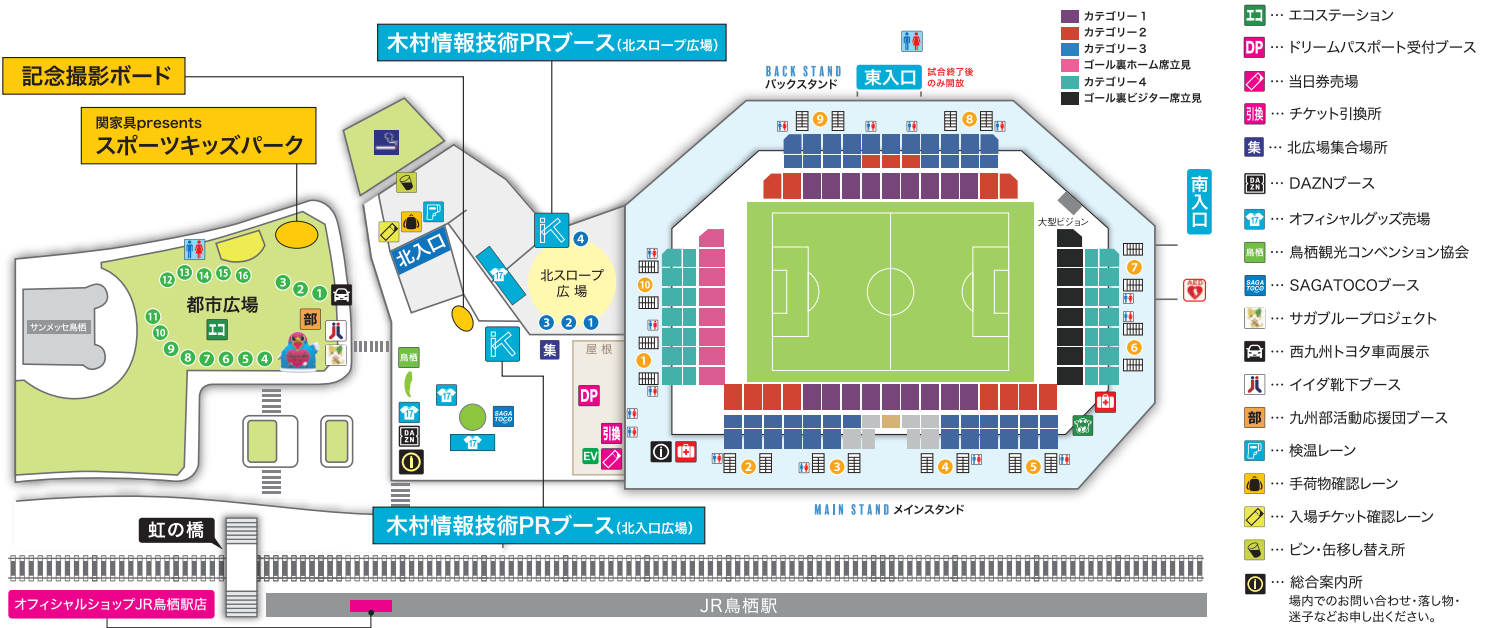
木村情報技術PRブース(北スロープ広場)

記念撮影ボード

関家具presents
スポーツキッズパーク

カテゴリー1
カテゴリー2
カテゴリー3
ゴール裏ホーム席立見
カテゴリー4
ゴール裏ビジター席立見

BACK STAND
バックスタンド

東入口

試合終了後のみ開放

南入口

大型ビジョン

北入口

北スロープ広場

都市広場

サンメッセ鳥栖

部

集

屋根

DP

引換

EV

鳥栖

SAGA TOCO

DAZN

MAIN STAND メインスタンド

木村情報技術PRブース(北入口広場)

虹の橋

オフィシャルショップJR鳥栖駅店

JR鳥栖駅

エコ … エコステーション
DP … ドリームパスポート受付ブース
… 当日券売場
引換 … チケット引換所
集 … 北広場集合場所
DAZN … DAZNブース
… オフィシャルグッズ売場
鳥栖 … 鳥栖観光コンベンション協会
SAGATOCO … SAGATOCOブース
… サガブループロジェクト
… 西九州トヨタ車両展示
… イイダ靴下ブース
部 … 九州部活動応援団ブース
… 検温レーン
… 手荷物確認レーン
… 入場チケット確認レーン
… ビン・缶移し替え所
… 総合案内所
場内でのお問い合わせ・落し物・迷子などお申し出ください。